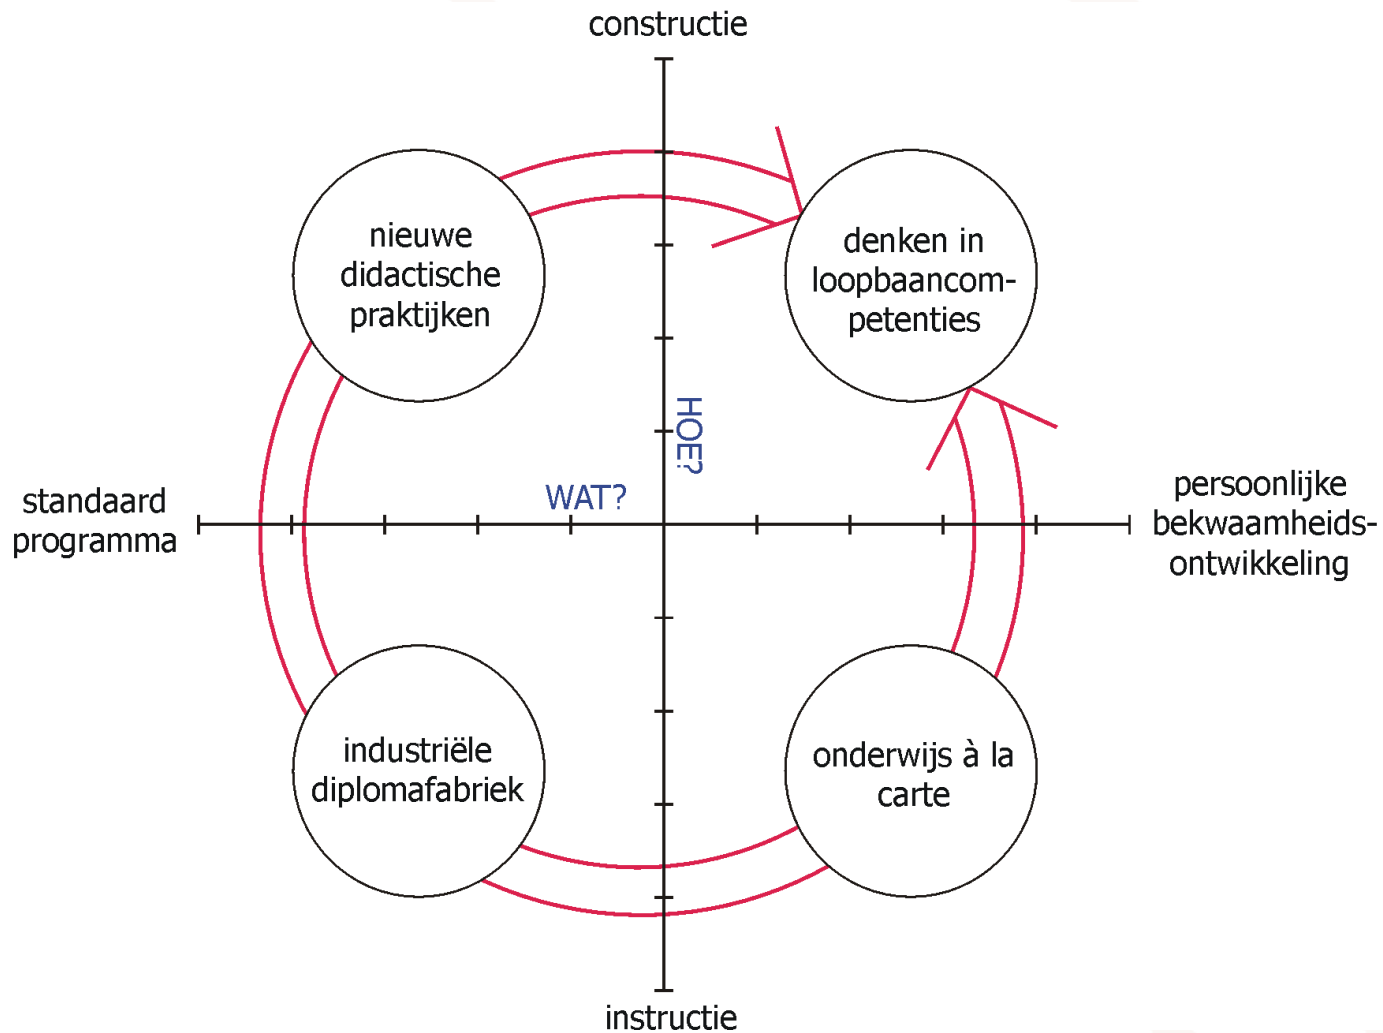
constructie

nieuwe didactische praktijken

denken in loopbaancompetenties

HOE?

WAT?

standaard programma

persoonlijke bekwaamheidsontwikkeling

industriële diplomafabriek

onderwijs à la carte

instructie